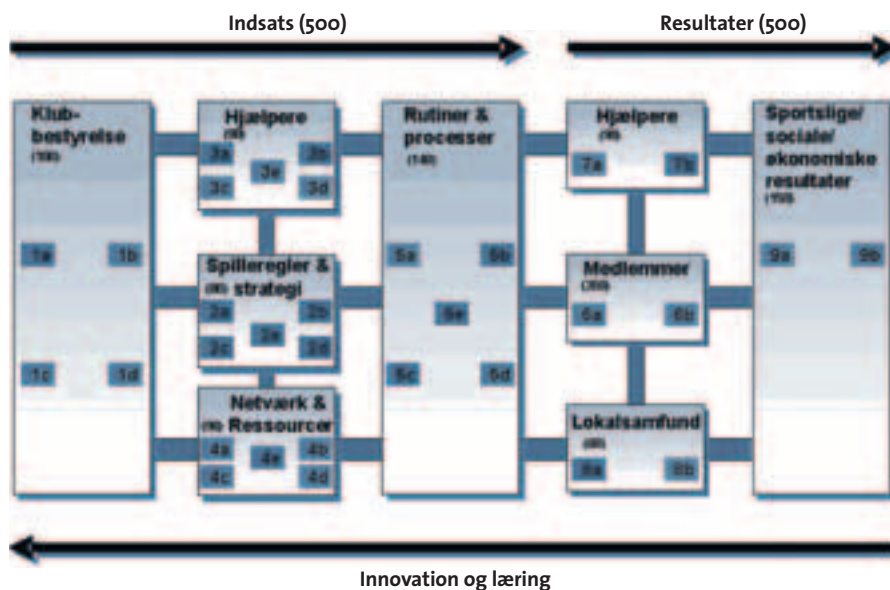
Indsats (500)

Resultater (500)

Klubbestyrelse
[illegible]

1a 1b
1c 1d

Hjælpere
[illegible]
3a 3b
3e
3c 3d

Spilleregler & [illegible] strategi
2a 2b
2e
2c 2d

Netværk & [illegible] Ressourcer
4a 4b
4e
4c 4d

Rutiner & processer
(140)
5a 5b
5e
5c 5d

Hjælpere
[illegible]
7a 7b

Medlemmer
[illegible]
6a 6b

Lokalsamfund
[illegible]
8a 8b

Sportslige/ sociale/ økonomiske resultater
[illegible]
9a 9b

Innovation og læring